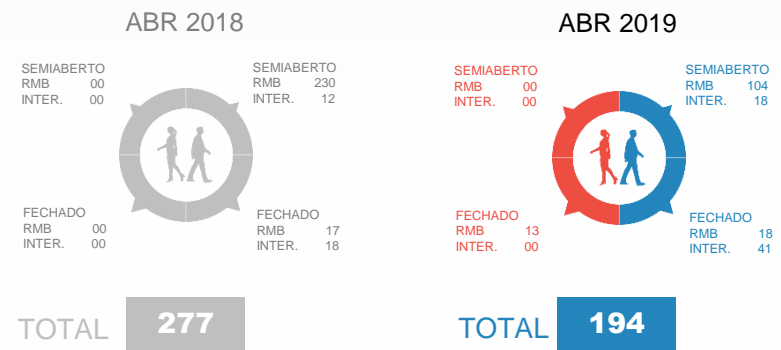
ABR 2018

SEMIABERTO
RMB 00
INTER. 00

SEMIABERTO
RMB 230
INTER. 12

FECHADO
RMB 00
INTER. 00

FECHADO
RMB 17
INTER. 18

TOTAL 277

ABR 2019

SEMIABERTO
RMB 00
INTER. 00

SEMIABERTO
RMB 104
INTER. 18

FECHADO
RMB 13
INTER. 00

FECHADO
RMB 18
INTER. 41

TOTAL 194